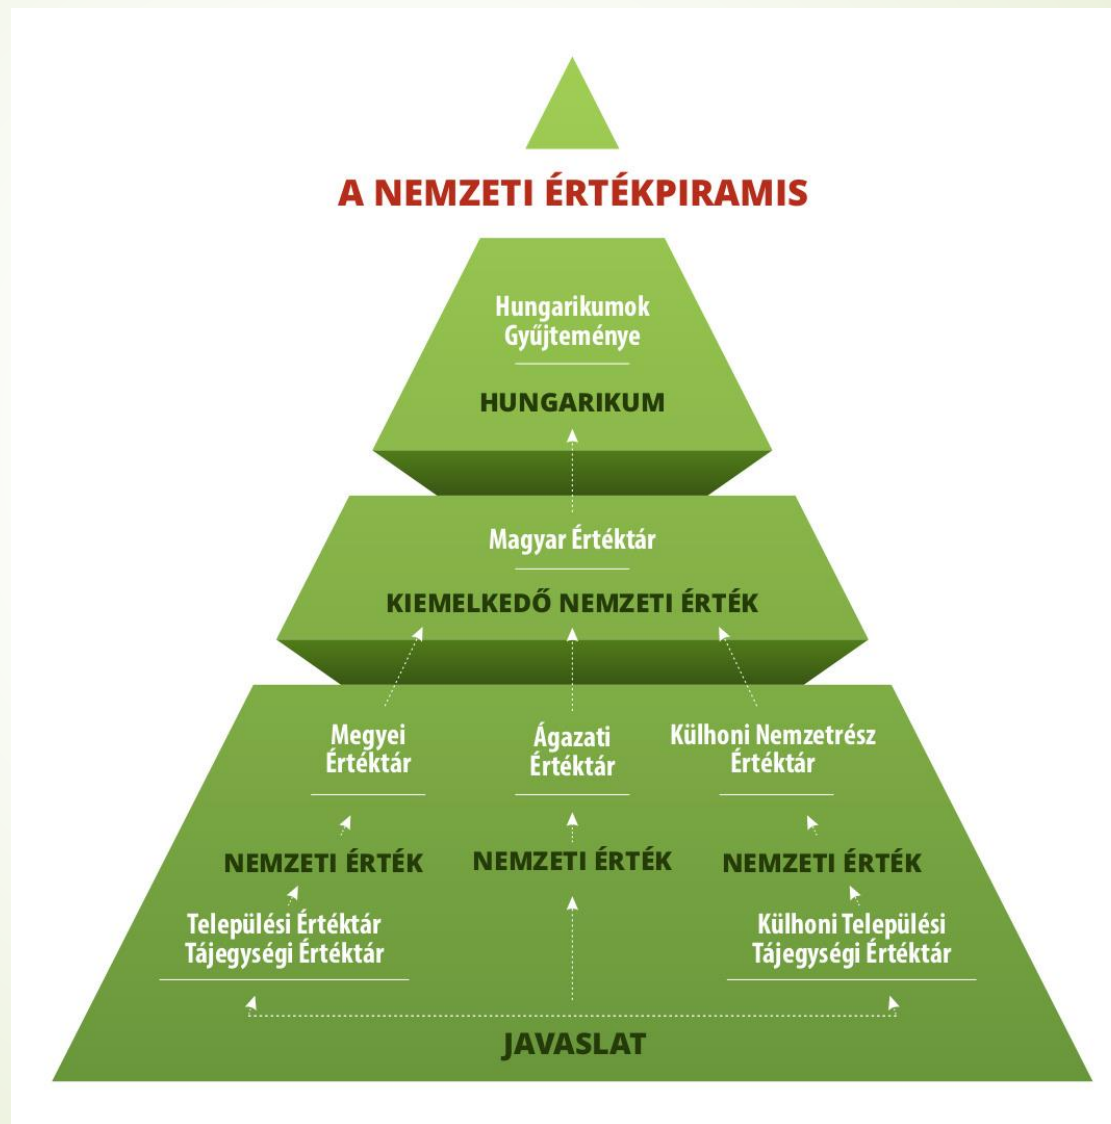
A NEMZETI ÉRTÉKPIRAMIS

Hungarikumok Gyűjteménye

HUNGARIKUM

Magyar Értéktár

KIEMELKEDŐ NEMZETI ÉRTÉK

Megyei Értéktár

NEMZETI ÉRTÉK

Települési Értéktár
Tájegységi Értéktár

Ágazati Értéktár

NEMZETI ÉRTÉK

Külhoni Nemzetrész Értéktár

NEMZETI ÉRTÉK

Külhoni Települési
Tájegységi Értéktár

JAVASLAT